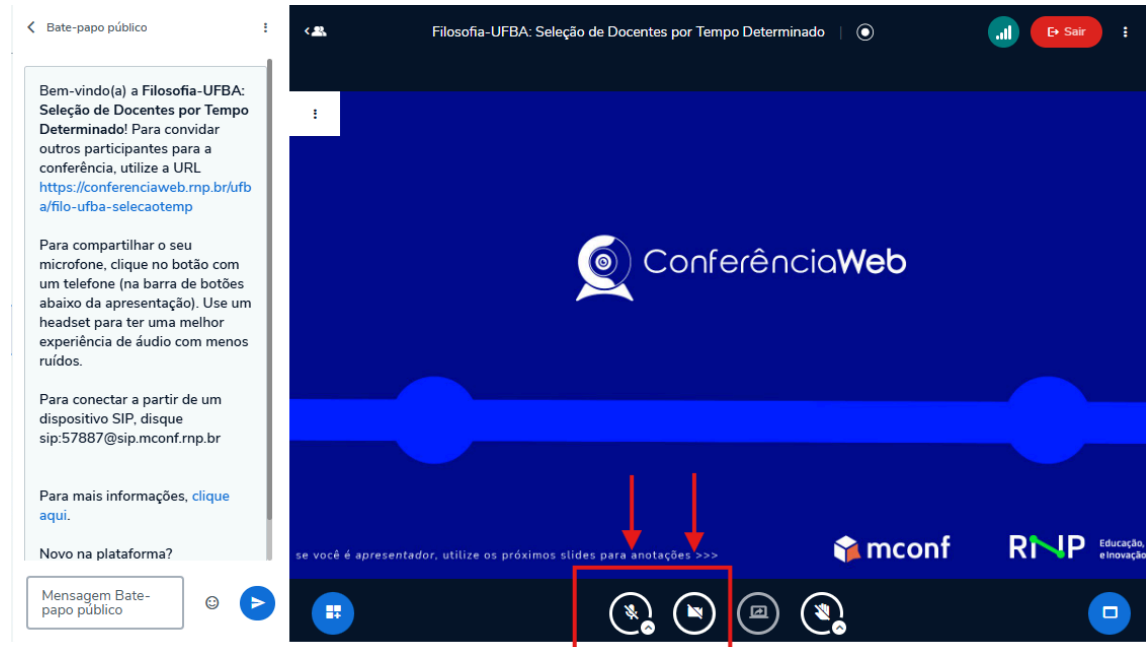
Bate-papo público

Bem-vindo(a) a **Filosofia-UFBA: Seleção de Docentes por Tempo Determinado**! Para convidar outros participantes para a conferência, utilize a URL https://conferenciaweb.rnp.br/ufba/filo-ufba-selecaotemp

Para compartilhar o seu microfone, clique no botão com um telefone (na barra de botões abaixo da apresentação). Use um headset para ter uma melhor experiência de áudio com menos ruídos.

Para conectar a partir de um dispositivo SIP, disque sip:57887@sip.mconf.rnp.br

Para mais informações, clique aqui.

Novo na plataforma?

Mensagem Bate-papo público

Filosofia-UFBA: Seleção de Docentes por Tempo Determinado

Sair

ConferênciaWeb

se você é apresentador, utilize os próximos slides para anotações >>>

mconf

RNP Educação, e Inovação